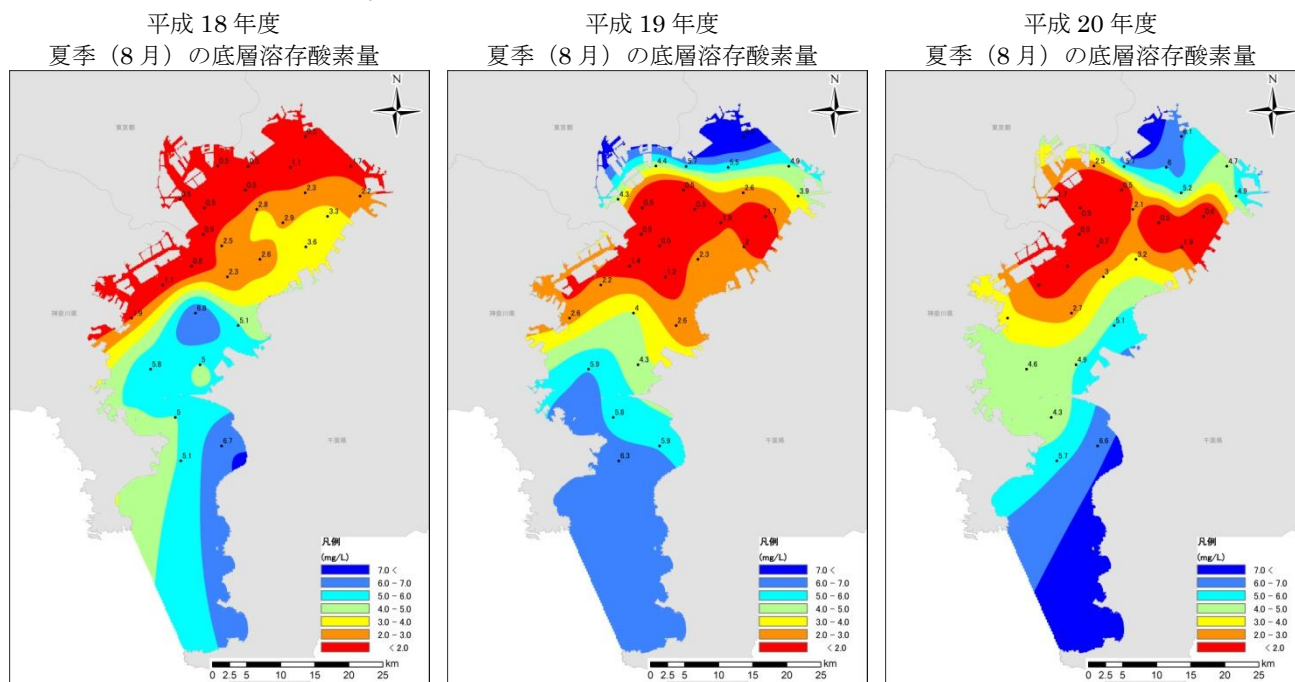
平成 18 年度
夏季（8 月）の底層溶存酸素量

N

東京都

神奈川県

千葉県

2.5 0.5 1.1 4.7 0.5 2.3 2.2 0.5 2.8 2.9 3.3 0.5 2.5 3.6 2.6 0.8 2.3 6.6 5.1 5.8 5 5 6.7 5.1

凡例
(mg/L)
7.0 <
6.0 - 7.0
5.0 - 6.0
4.0 - 5.0
3.0 - 4.0
2.0 - 3.0
< 2.0

0 2.5 5 10 15 20 25 km

平成 19 年度
夏季（8 月）の底層溶存酸素量

N

東京都

神奈川県

千葉県

4.4 5.5 4.9 4.3 0.5 2.6 3.9 0.5 0.5 1.7 0.5 0.5 2 2.3 2.2 1.2 4 2.6 2.6 4.3 5.9 5.8 5.9 6.3

凡例
(mg/L)
7.0 <
6.0 - 7.0
5.0 - 6.0
4.0 - 5.0
3.0 - 4.0
2.0 - 3.0
< 2.0

0 2.5 5 10 15 20 25 km

平成 20 年度
夏季（8 月）の底層溶存酸素量

N

東京都

神奈川県

千葉県

6.1 2.5 6 4.7 5.2 4.9 2.1 0.6 1.9 3.2 3 2.7 5.1 4.6 4.9 4.3 5.7 6.6

凡例
(mg/L)
7.0 <
6.0 - 7.0
5.0 - 6.0
4.0 - 5.0
3.0 - 4.0
2.0 - 3.0
< 2.0

0 2.5 5 10 15 20 25 km